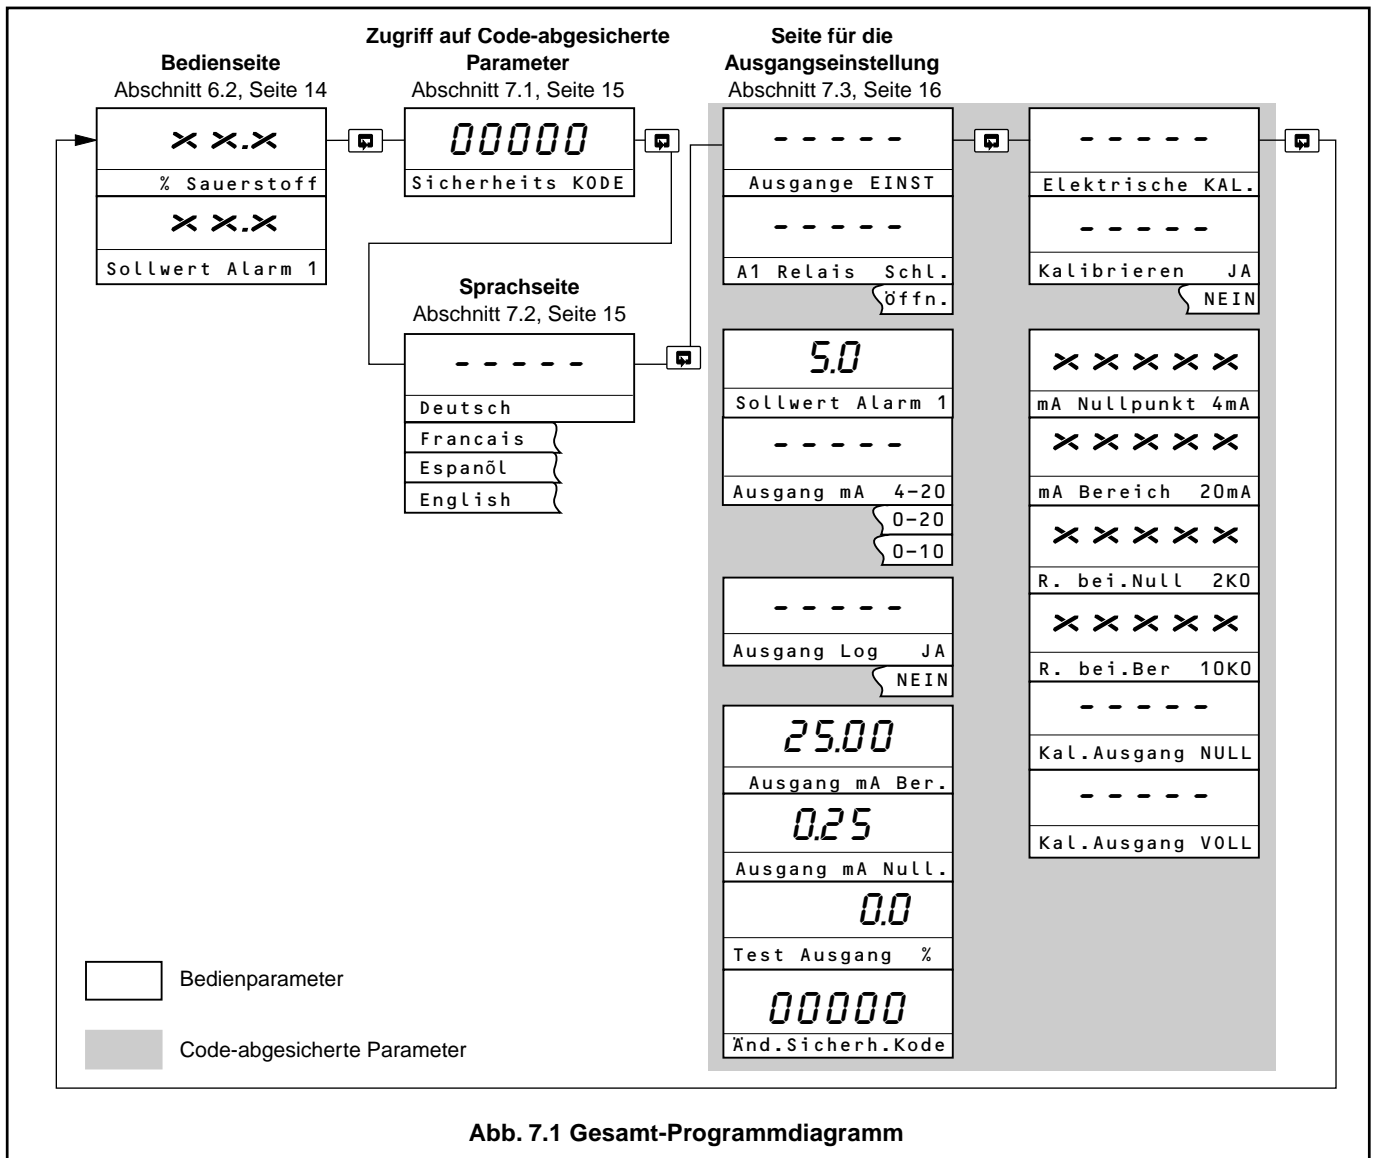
**Bedienseite**
Abschnitt 6.2, Seite 14

**Zugriff auf Code-abgesicherte Parameter**
Abschnitt 7.1, Seite 15

**Seite für die Ausgangseinstellung**
Abschnitt 7.3, Seite 16

×× . ×
% Sauerstoff
×× . ×
Sollwert Alarm 1

00000
Sicherheits KODE

**Sprachseite**
Abschnitt 7.2, Seite 15

- - - - -
Deutsch
Francais
Espanõl
English

- - - - -
Ausgange EINST
- - - - -
A1 Relais Schl.
öffn.
5.0
Sollwert Alarm 1
- - - - -
Ausgang mA 4-20
0-20
0-10
- - - - -
Ausgang Log JA
NEIN
25.00
Ausgang mA Ber.
0.25
Ausgang mA Null.
0.0
Test Ausgang %
00000
Änd.Sicherh.Kode

- - - - -
Elektrische KAL.
- - - - -
Kalibrieren JA
NEIN
×××××
mA Nullpunkt 4mA
×××××
mA Bereich 20mA
×××××
R. bei.Null 2KO
×××××
R. bei.Ber 10KO
- - - - -
Kal.Ausgang NULL
- - - - -
Kal.Ausgang VOLL

Bedienparameter

Code-abgesicherte Parameter

**Abb. 7.1 Gesamt-Programmdiagramm**